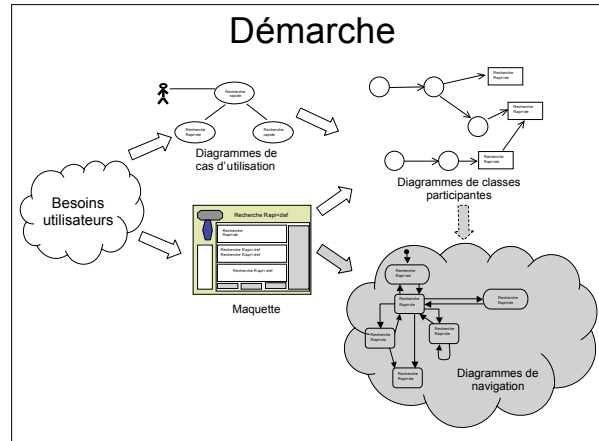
Démarche

Recherche rapide

Recherche Rapide

Recherche rapide

Diagrammes de cas d'utilisation

Recherche Rapide

Recherche Rapide

Recherche Rapide

Diagrammes de classes participantes

Besoins utilisateurs

Recherche Rapi<def

Recherche Rapide

Recherche Rapi<def
Recherche Rapi<def

Recherche Rapi<def

Maquette

Recherche Rapide

Recherche Rapide

Recherche Rapide

Recherche Rapide

Recherche Rapide

Recherche Rapide

Diagrammes de navigation